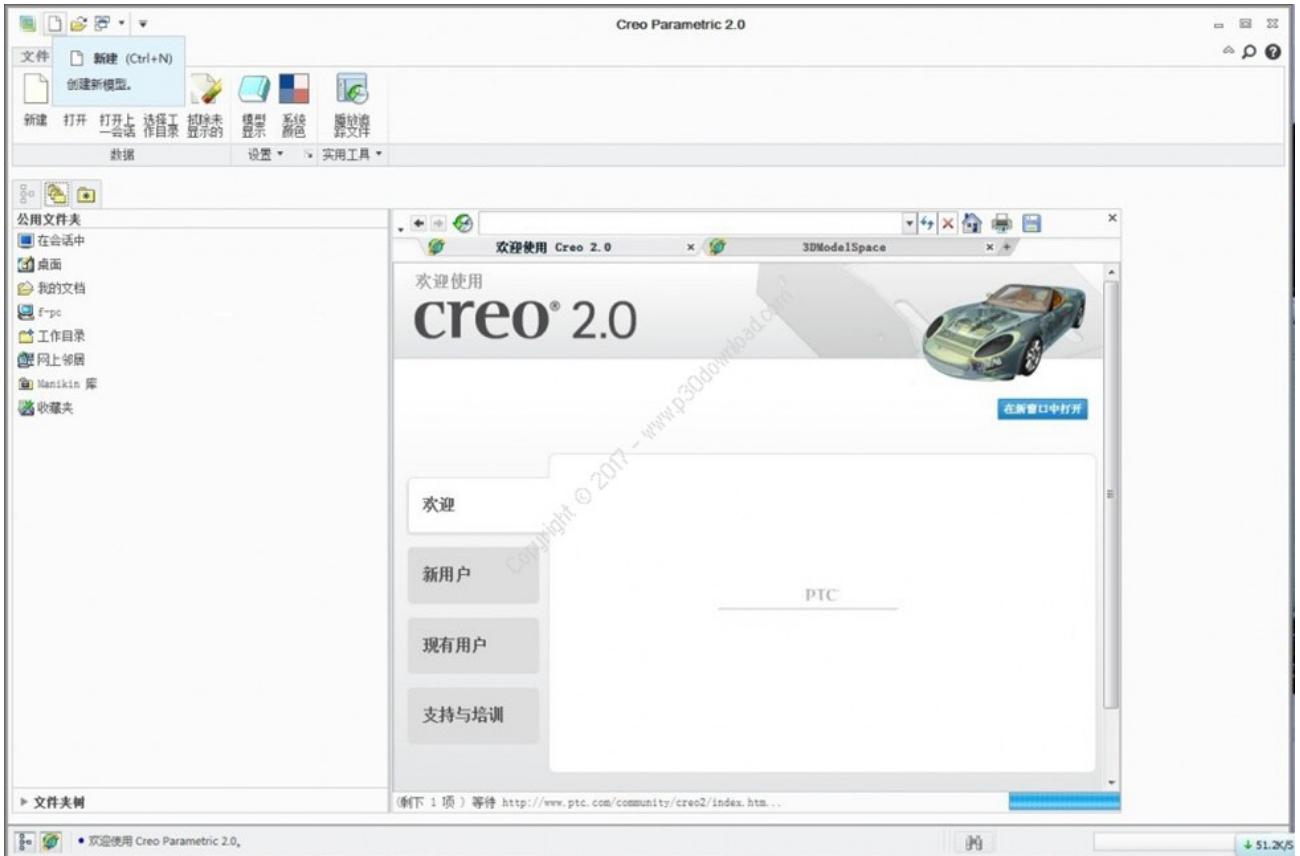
Creo Parametric 2.0

文件

新建 (Ctrl+N)
创建新模型。

新建 打开 打开上一会话 选择工作目录 拭除未显示的 模型显示 系统颜色 播放追踪文件

数据 设置 ▾ 实用工具 ▾

公用文件夹
在会话中
桌面
我的文档
f-pc
工作目录
网上邻居
Manikin 库
收藏夹

▸ 文件夹树

欢迎使用 Creo 2.0 ×
3DModelSpace ×

欢迎使用
creo® 2.0

在新窗口中打开

欢迎
新用户
现有用户
支持与培训

PTC

Copyright © 2017 - www.p30download.com

(剩下 1 项) 等待 http://www.ptc.com/community/creo2/index.htm...

• 欢迎使用 Creo Parametric 2.0。

↓ 51.2K/S